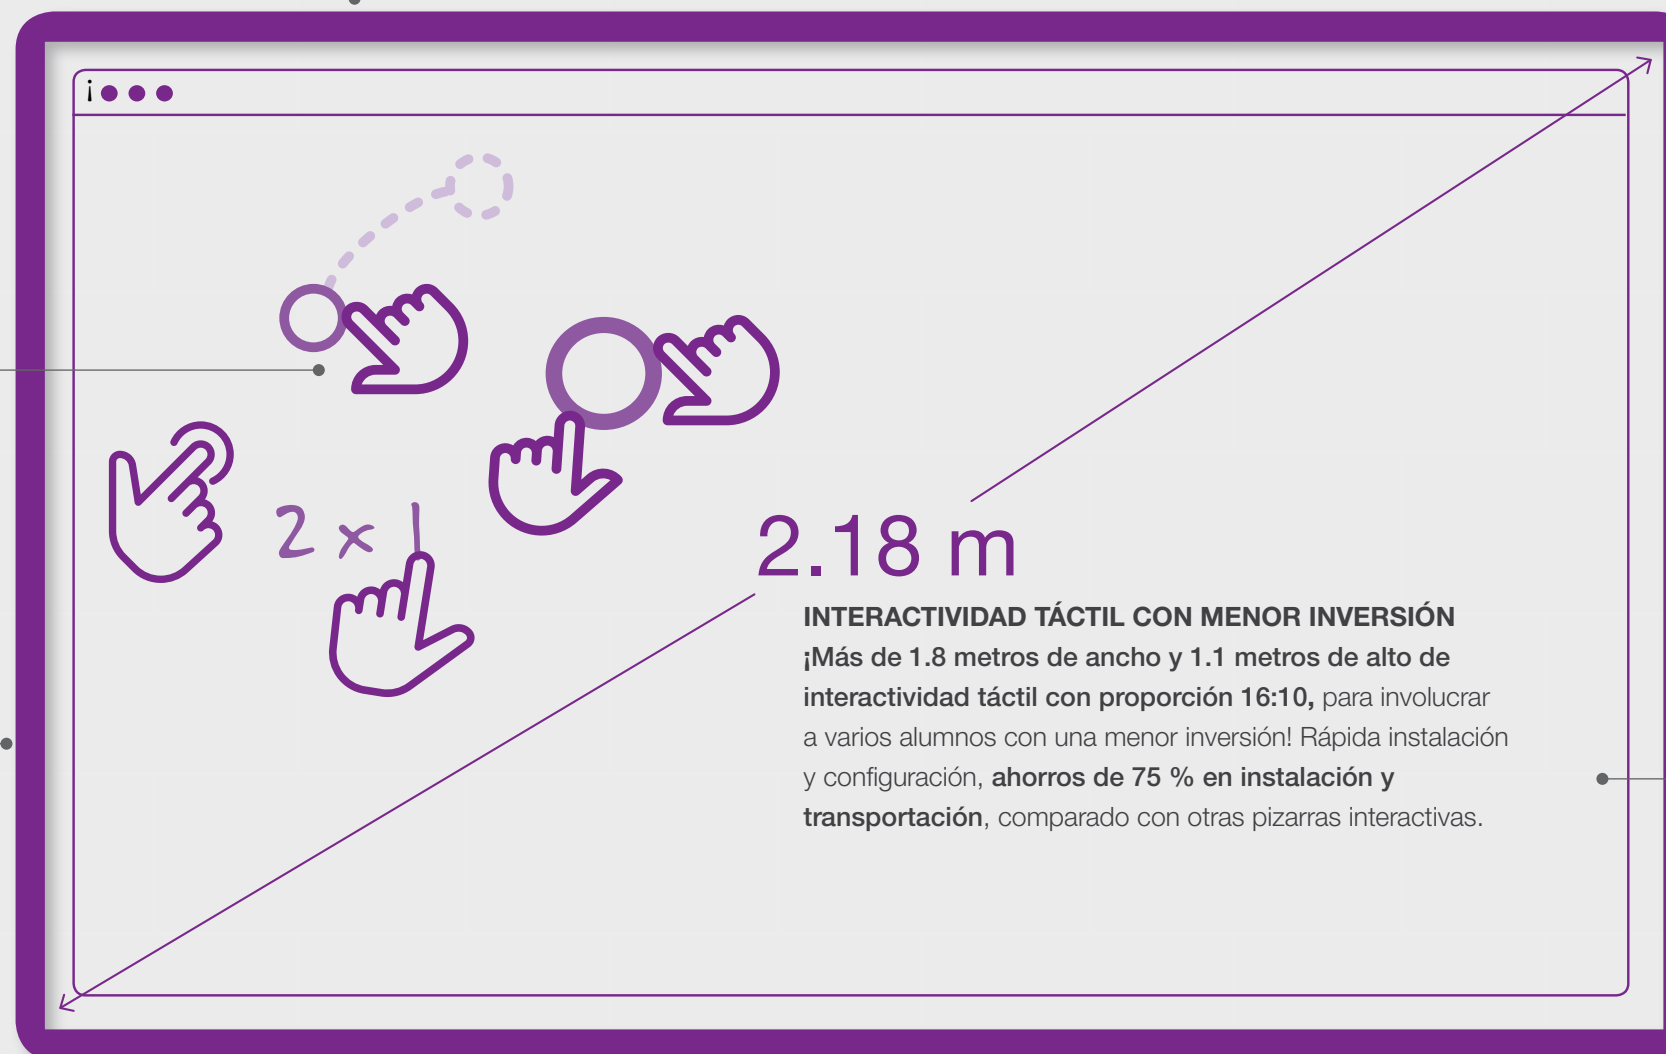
i

2 x 1

2.18 m

INTERACTIVIDAD TÁCTIL CON MENOR INVERSIÓN
¡Más de 1.8 metros de ancho y 1.1 metros de alto de interactividad táctil con proporción 16:10, para involucrar a varios alumnos con una menor inversión! Rápida instalación y configuración, ahorros de 75 % en instalación y transportación, comparado con otras pizarras interactivas.